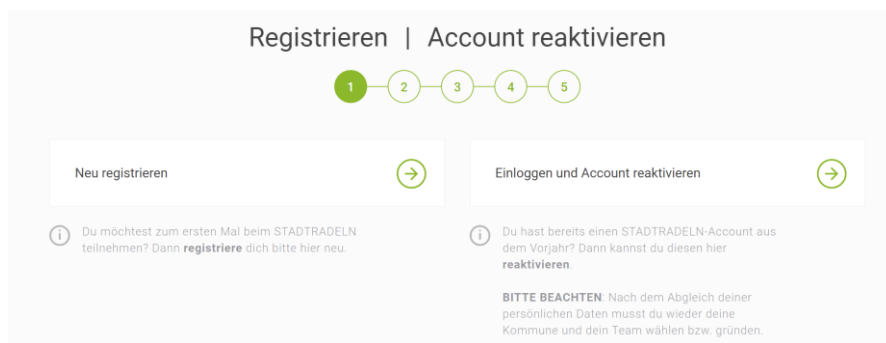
Registrieren | Account reaktivieren

1 2 3 4 5

Neu registrieren

Du möchtest zum ersten Mal beim STADTRADELN teilnehmen? Dann **registriere** dich bitte hier neu.

Einloggen und Account reaktivieren

Du hast bereits einen STADTRADELN-Account aus dem Vorjahr? Dann kannst du diesen hier **reaktivieren**.

**BITTE BEACHTEN**: Nach dem Abgleich deiner persönlichen Daten musst du wieder deine Kommune und dein Team wählen bzw. gründen.